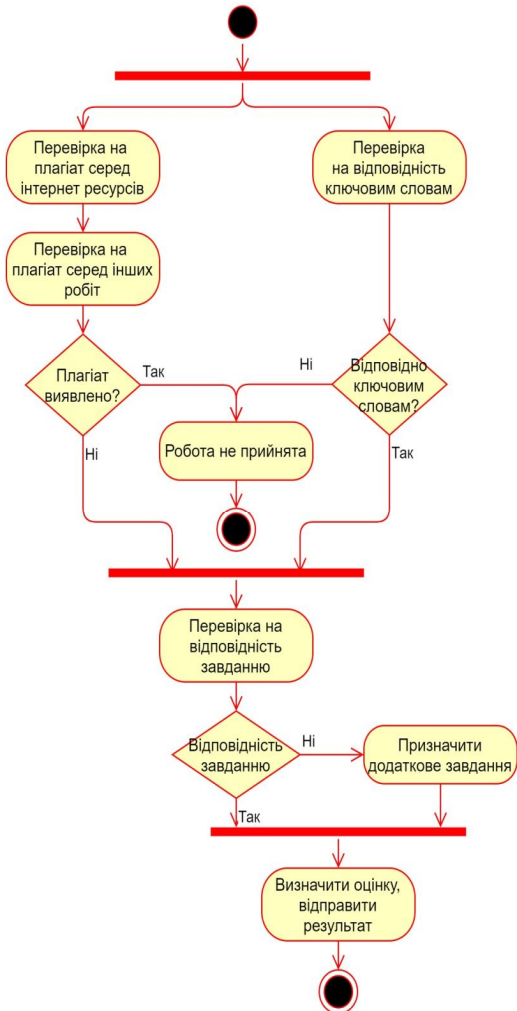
Перевірка на плагіат серед інтернет ресурсів

Перевірка на відповідність ключовим словам

Перевірка на плагіат серед інших робіт

Плагіат виявлено?

Так

Ні

Відповідно ключовим словам?

Робота не прийнята

Ні

Так

Перевірка на відповідність завданню

Відповідність завданню

Ні

Призначити додаткове завдання

Так

Визначити оцінку, відправити результат